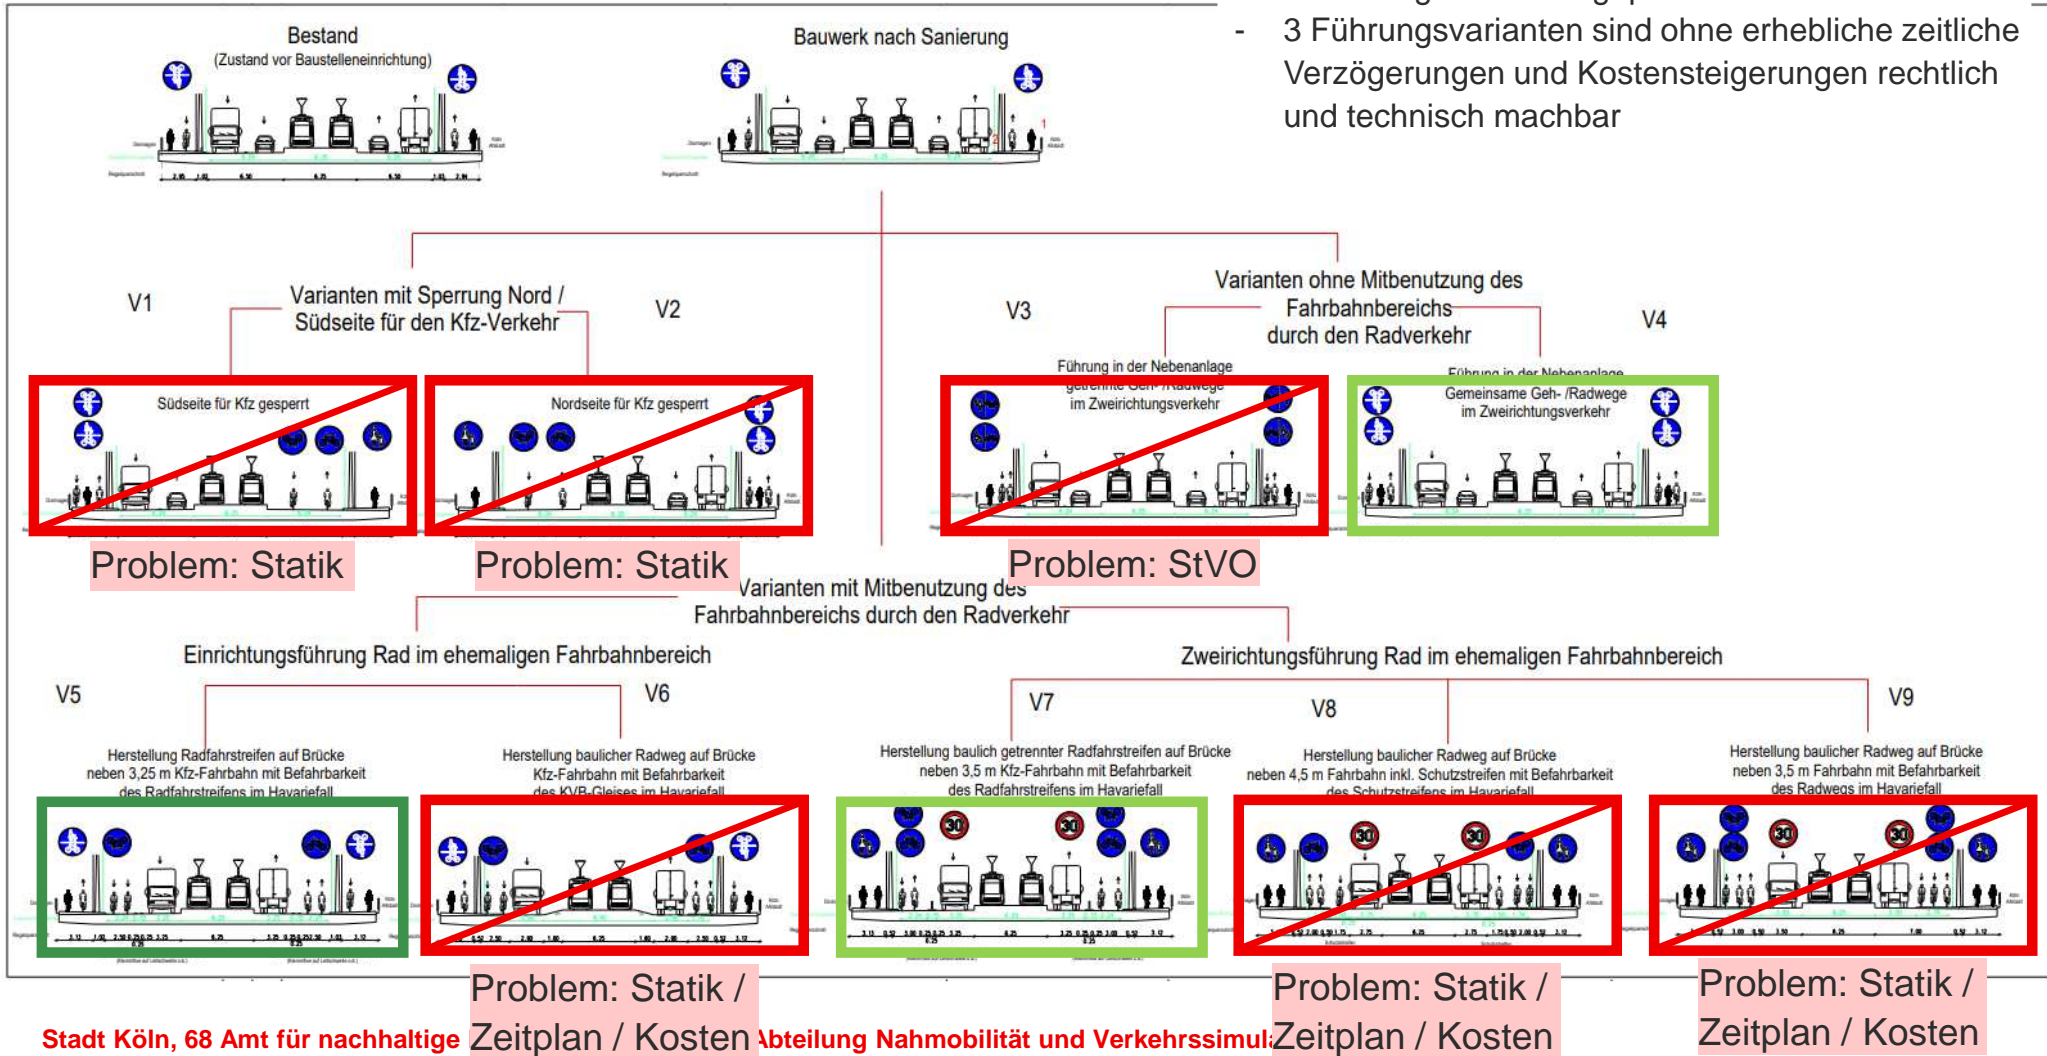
- 3 Führungsvarianten sind ohne erhebliche zeitliche Verzögerungen und Kostensteigerungen rechtlich und technisch machbar

Bestand
(Zustand vor Baustelleneinrichtung)

Bauwerk nach Sanierung

Varianten mit Sperrung Nord / Südseite für den Kfz-Verkehr

V1

V2

Südseite für Kfz gesperrt

Nordseite für Kfz gesperrt

Problem: Statik

Problem: Statik

Varianten ohne Mitbenutzung des Fahrbahnbereichs durch den Radverkehr

V3

V4

Führung in der Nebenanlage
getrennte Geh- /Radwege
im Zweirichtungsverkehr

Führung in der Nebenanlage
Gemeinsame Geh- /Radwege
im Zweirichtungsverkehr

Problem: StVO

Varianten mit Mitbenutzung des Fahrbahnbereichs durch den Radverkehr

Einrichtungsführung Rad im ehemaligen Fahrbahnbereich

Zweirichtungsführung Rad im ehemaligen Fahrbahnbereich

V5

V6

V7

V8

V9

Herstellung Radfahrstreifen auf Brücke neben 3,25 m Kfz-Fahrbahn mit Befahrbarkeit des Radfahrstreifens im Havariefall

Herstellung baulicher Radweg auf Brücke Kfz-Fahrbahn mit Befahrbarkeit des KVB-Gleises im Havariefall

Herstellung baulich getrennter Radfahrstreifen auf Brücke neben 3,5 m Kfz-Fahrbahn mit Befahrbarkeit des Radfahrstreifens im Havariefall

Herstellung baulicher Radweg auf Brücke neben 4,5 m Fahrbahn inkl. Schutzstreifen mit Befahrbarkeit des Schutzstreifens im Havariefall

Herstellung baulicher Radweg auf Brücke neben 3,5 m Fahrbahn mit Befahrbarkeit des Radwegs im Havariefall

30

Problem: Statik / Zeitplan / Kosten

Problem: Statik / Zeitplan / Kosten

Problem: Statik / Zeitplan / Kosten

Stadt Köln, 68 Amt für nachhaltige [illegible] Abteilung Nahmobilität und Verkehrssimul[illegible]